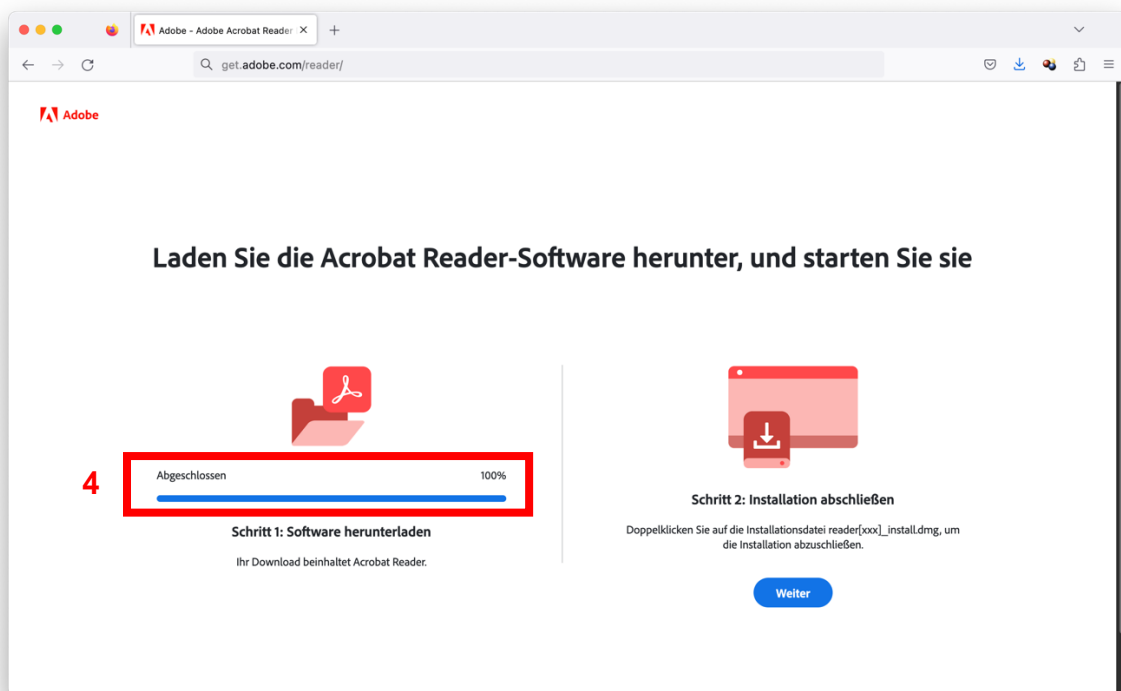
Adobe - Adobe Acrobat Reader
get.adobe.com/reader/

Adobe

Laden Sie die Acrobat Reader-Software herunter, und starten Sie sie

4

Abgeschlossen 100%

Schritt 1: Software herunterladen

Ihr Download beinhaltet Acrobat Reader.

Schritt 2: Installation abschließen

Doppelklicken Sie auf die Installationsdatei reader[xxx]_install.dmg, um die Installation abzuschließen.

Weiter